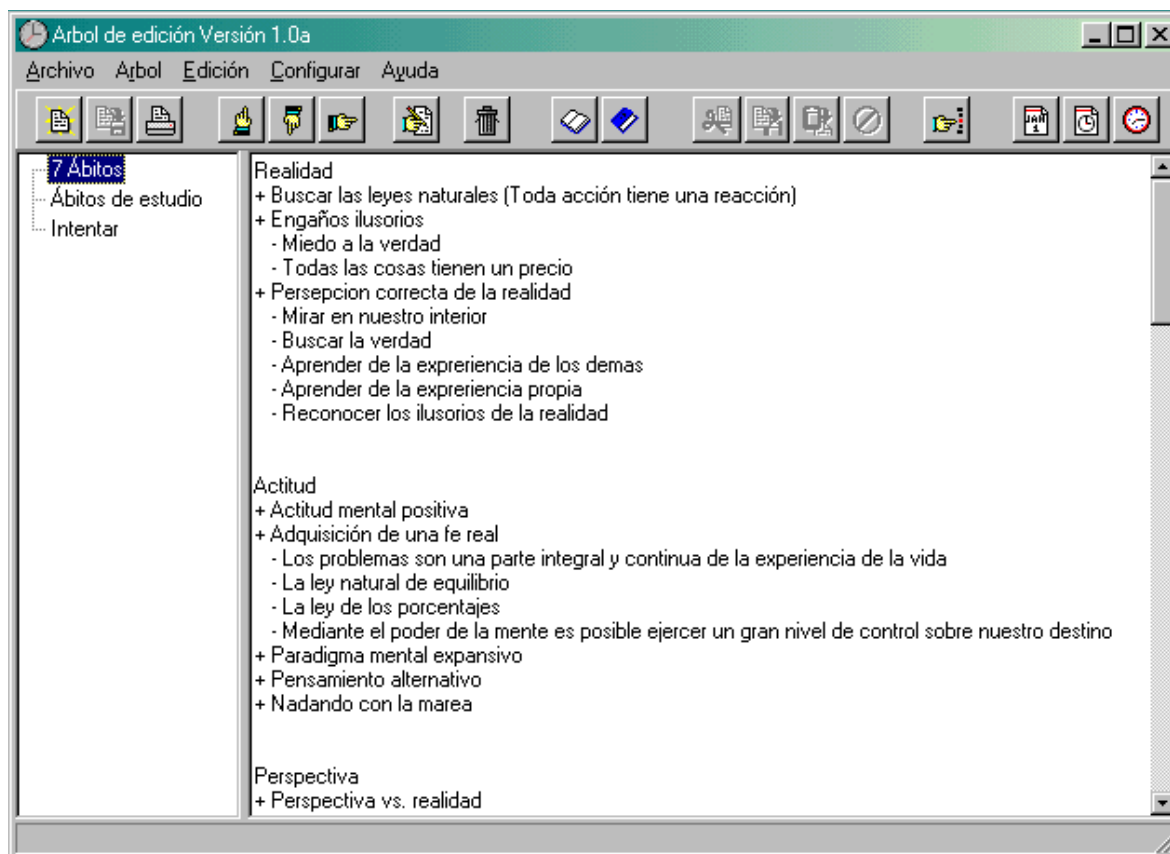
Arbol de edición Versión 1.0a

Archivo Arbol Edición Configurar Ayuda

7 Ábitos
Ábitos de estudio
Intentar

Realidad
+ Buscar las leyes naturales (Toda acción tiene una reacción)
+ Engaños ilusorios
- Miedo a la verdad
- Todas las cosas tienen un precio
+ Persepcion correcta de la realidad
- Mirar en nuestro interior
- Buscar la verdad
- Aprender de la expreriencia de los demas
- Aprender de la expreriencia propia
- Reconocer los ilusorios de la realidad

Actitud
+ Actitud mental positiva
+ Adquisición de una fe real
- Los problemas son una parte integral y continua de la experiencia de la vida
- La ley natural de equilibrio
- La ley de los porcentajes
- Mediante el poder de la mente es posible ejercer un gran nivel de control sobre nuestro destino
+ Paradigma mental expansivo
+ Pensamiento alternativo
+ Nadando con la marea

Perspectiva
+ Perspectiva vs. realidad